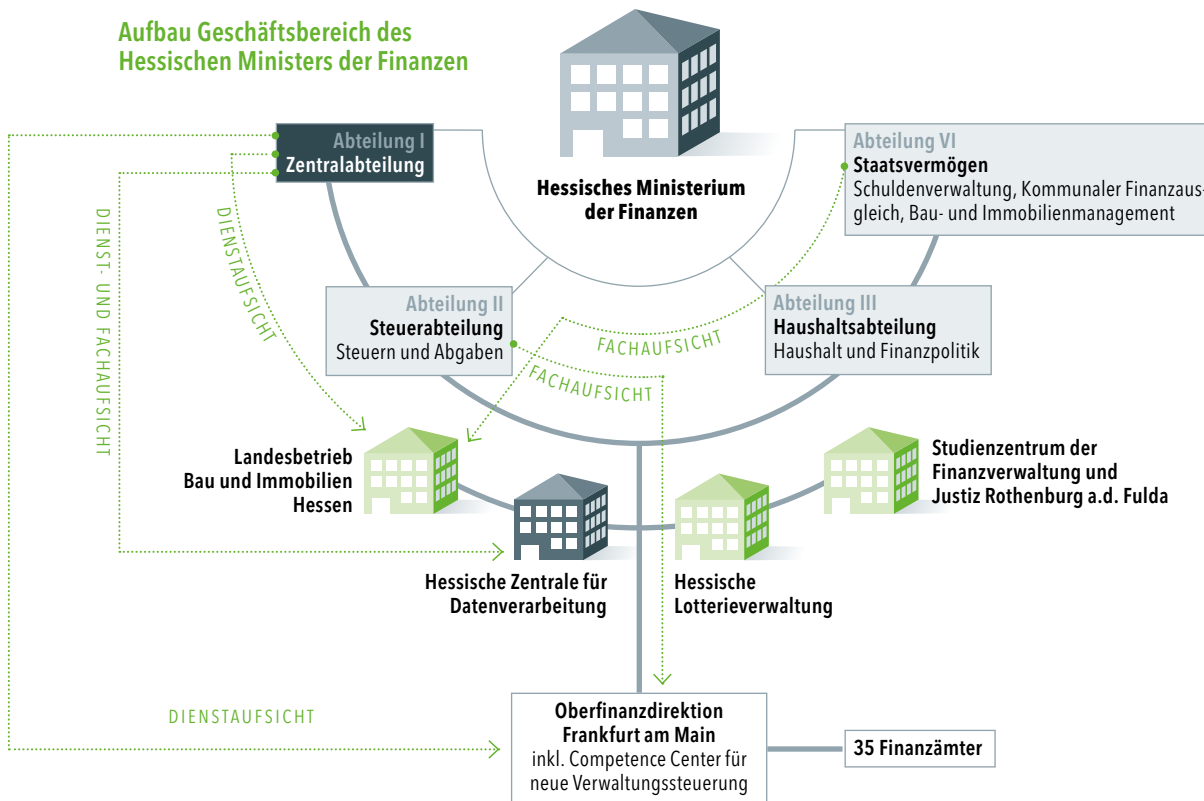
Aufbau Geschäftsbereich des Hessischen Ministers der Finanzen

Abteilung I
Zentralabteilung

Hessisches Ministerium der Finanzen

Abteilung VI
Staatsvermögen
Schuldenverwaltung, Kommunaler Finanzausgleich, Bau- und Immobilienmanagement

DIENST- UND FACHAUFSICHT

DIENSTAUFSICHT

Abteilung II
Steuerabteilung
Steuern und Abgaben

FACHAUFSICHT

FACHAUFSICHT

Abteilung III
Haushaltsabteilung
Haushalt und Finanzpolitik

Landesbetrieb Bau und Immobilien Hessen

Studienzentrum der Finanzverwaltung und Justiz Rothenburg a.d. Fulda

Hessische Zentrale für Datenverarbeitung

Hessische Lotterieverwaltung

DIENSTAUFSICHT

Oberfinanzdirektion Frankfurt am Main
inkl. Competence Center für neue Verwaltungssteuerung

35 Finanzämter